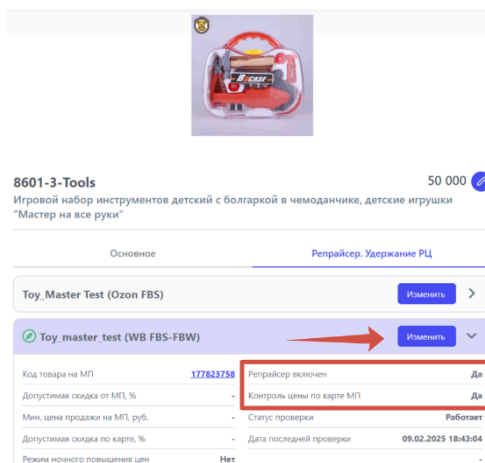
8601-3-Tools

50 000

Игровой набор инструментов детский с болгаркой в чемоданчике, детские игрушки "Мастер на все руки"

Основное

Репрайсер. Удержание РЦ

Toy_Master Test (Ozon FBS)

Изменить

Toy_master_test (WB FBS-FBW)

Изменить

Код товара на МП 177823758

Допустимая скидка от МП, % -

Мин. цена продажи на МП, руб. -

Допустимая скидка по карте, % -

Режим ночного повышения цен Нет

Репрайсер включен Да

Контроль цены по карте МП Да

Статус проверки Работает

Дата последней проверки 09.02.2025 18:43:04